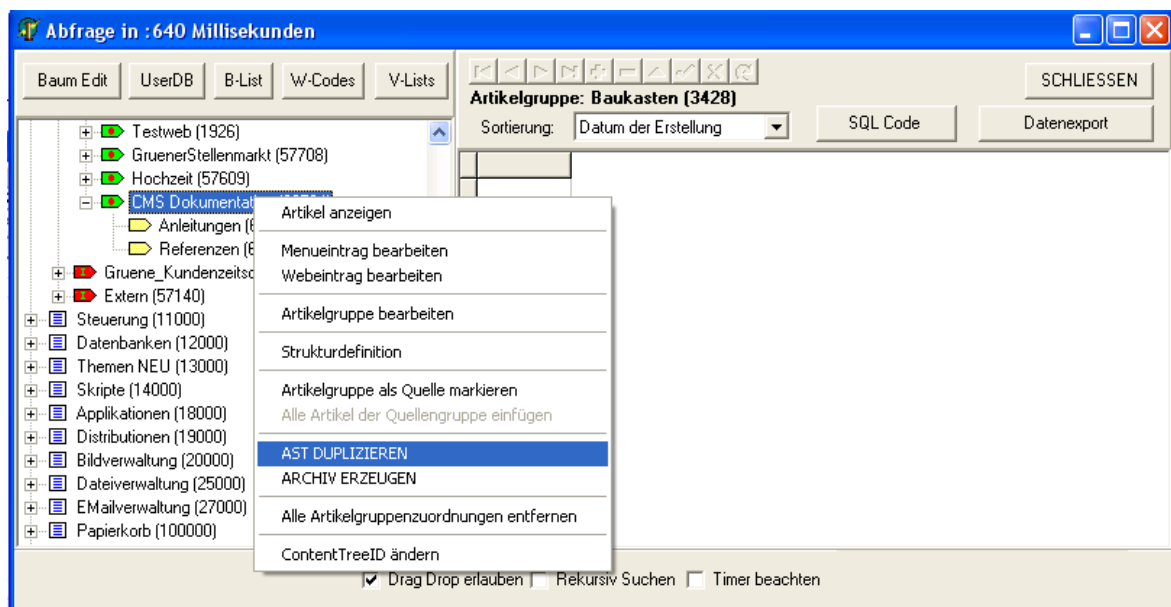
Abfrage in :640 Millisekunden

Baum Edit | UserDB | B-List | W-Codes | V-Lists

SCHLIESSEN

Artikelgruppe: Baukasten (3428)

Sortierung: Datum der Erstellung

SQL Code

Datenexport

Testweb (1926)
GruenerStellenmarkt (57708)
Hochzeit (57609)
CMS Dokumentat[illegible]
Anleitungen ([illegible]
Referenzen ([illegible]
Gruene_Kundenzeits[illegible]
Extern (57140)
Steuerung (11000)
Datenbanken (12000)
Themen NEU (13000)
Skripte (14000)
Applikationen (18000)
Distributionen (19000)
Bildverwaltung (20000)
Dateiverwaltung (25000)
EMailverwaltung (27000)
Papierkorb (100000)

Artikel anzeigen
Menueintrag bearbeiten
Webeintrag bearbeiten
Artikelgruppe bearbeiten
Strukturdefinition
Artikelgruppe als Quelle markieren
Alle Artikel der Quellengruppe einfügen
AST DUPLIZIEREN
ARCHIV ERZEUGEN
Alle Artikelgruppenzuordnungen entfernen
ContentTreeID ändern

Drag Drop erlauben
Rekursiv Suchen
Timer beachten